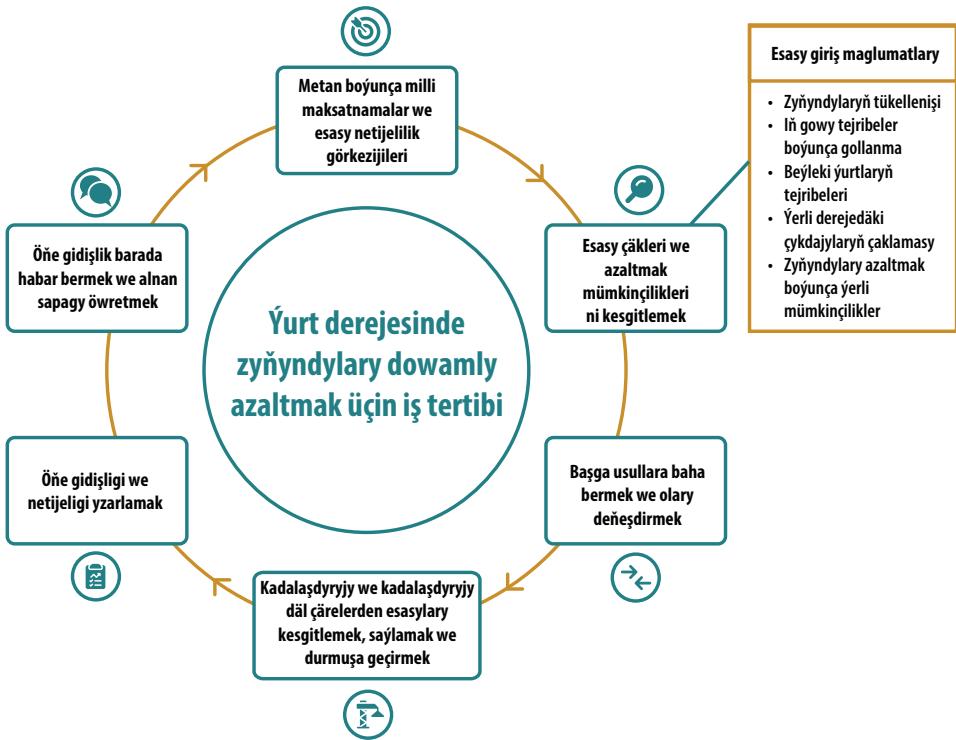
Ýurt derejesinde zyňyndylary dowamly azaltmak üçin iş tertibi

Metan boýunça milli maksatnamalar we esasy netijelilik görkezijileri

Esasy çäkleri we azaltmak mümkinçilikleri ni kesgitlemek

Esasy giriş maglumatlary

- Zyňyndylaryň tükellenişi
- Iň gowy tejribeler boýunça gollanma
- Beýleki ýurtlaryň tejribeleri
- Ýerli derejedäki çykdajylaryň çaklamasy
- Zyňyndylary azaltmak boýunça ýerli mümkinçilikler

Başga usullara baha bermek we olary deňeşdirmek

Kadalaşdyryjy we kadalaşdyryjy däl çärelerden esasylary kesgitlemek, saýlamak we durmuşa geçirmek

Öňe gidişligi we netijeligi yzarlamak

Öňe gidişlik barada habar bermek we alnan sapagy öwretmek